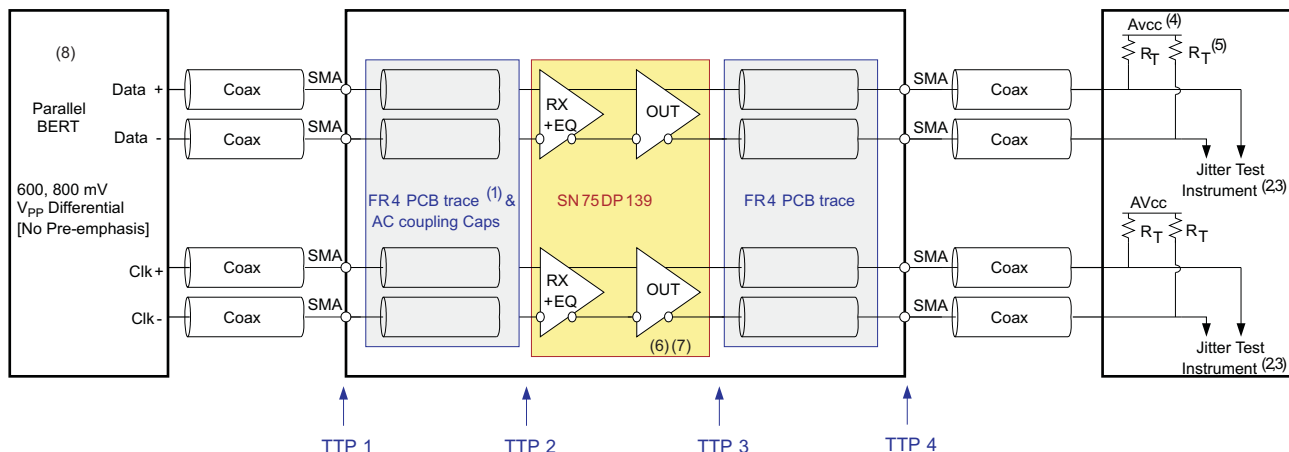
(8)

Parallel BERT

600, 800 mV
$V_{PP}$ Differential
[No Pre-emphasis]

Data +
Data -
Clk +
Clk -

Coax
Coax
Coax
Coax

SMA
SMA
SMA
SMA

FR4 PCB trace $^{(1)}$ & AC coupling Caps

RX +EQ
OUT
RX +EQ
OUT

SN 75 DP 139

(6) (7)

FR4 PCB trace

SMA
SMA
SMA
SMA

Coax
Coax
Coax
Coax

Avcc $^{(4)}$
$R_T$
$R_T^{(5)}$

Jitter Test Instrument $^{(2,3)}$

AVcc
$R_T$
$R_T$

Jitter Test Instrument $^{(2,3)}$

TTP 1
TTP 2
TTP 3
TTP 4